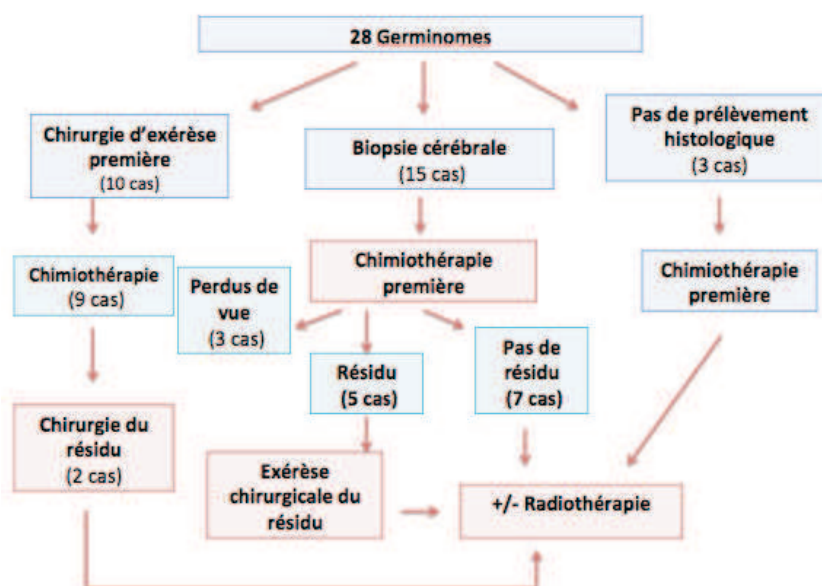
28 Germinomes

Chirurgie d'exérèse première (10 cas)

Biopsie cérébrale (15 cas)

Pas de prélèvement histologique (3 cas)

Chimiothérapie (9 cas)

Perdus de vue (3 cas)

Chimiothérapie première

Chimiothérapie première

Résidu (5 cas)

Pas de résidu (7 cas)

Chirurgie du résidu (2 cas)

Exérèse chirurgicale du résidu

+/- Radiothérapie